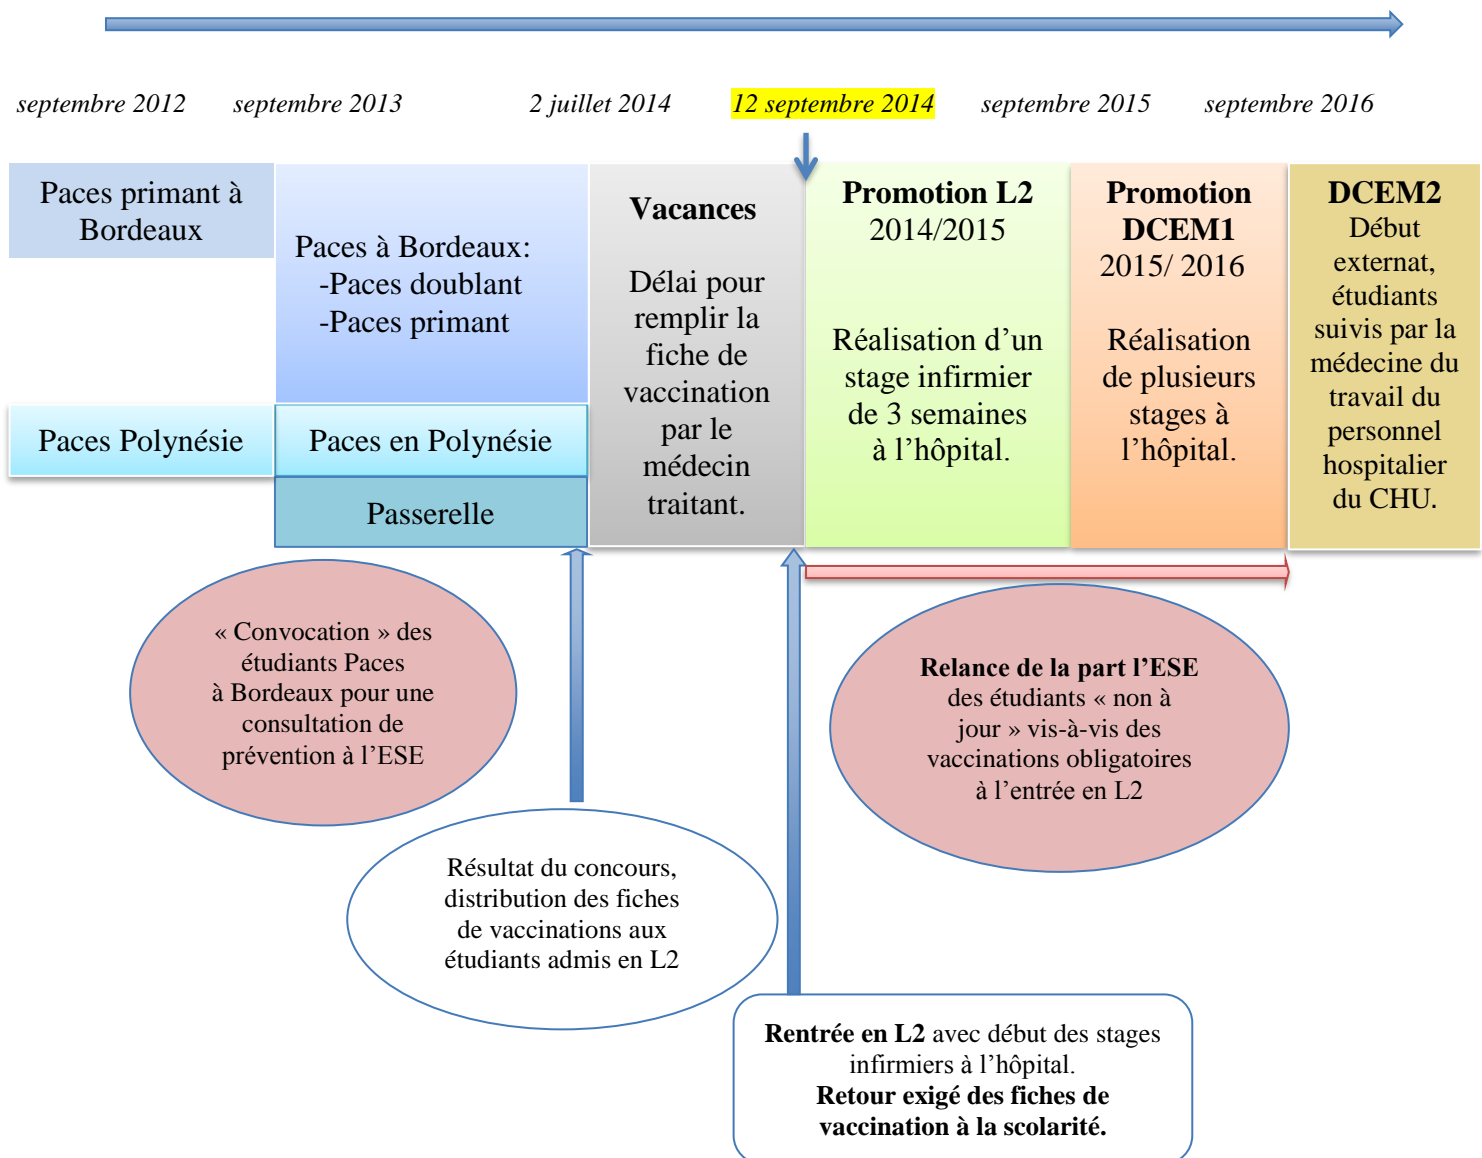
septembre 2012 septembre 2013 2 juillet 2014 12 septembre 2014 septembre 2015 septembre 2016

Paces primant à Bordeaux

Paces à Bordeaux:
-Paces doublant
-Paces primant

Vacances

Délai pour remplir la fiche de vaccination par le médecin traitant.

Promotion L2
2014/2015

Réalisation d'un stage infirmier de 3 semaines à l'hôpital.

Promotion DCEM1
2015/ 2016

Réalisation de plusieurs stages à l'hôpital.

DCEM2
Début externat, étudiants suivis par la médecine du travail du personnel hospitalier du CHU.

Paces Polynésie

Paces en Polynésie

Passerelle

« Convocation » des étudiants Paces à Bordeaux pour une consultation de prévention à l'ESE

Relance de la part l'ESE des étudiants « non à jour » vis-à-vis des vaccinations obligatoires à l'entrée en L2

Résultat du concours, distribution des fiches de vaccinations aux étudiants admis en L2

Rentrée en L2 avec début des stages infirmiers à l'hôpital.
Retour exigé des fiches de vaccination à la scolarité.